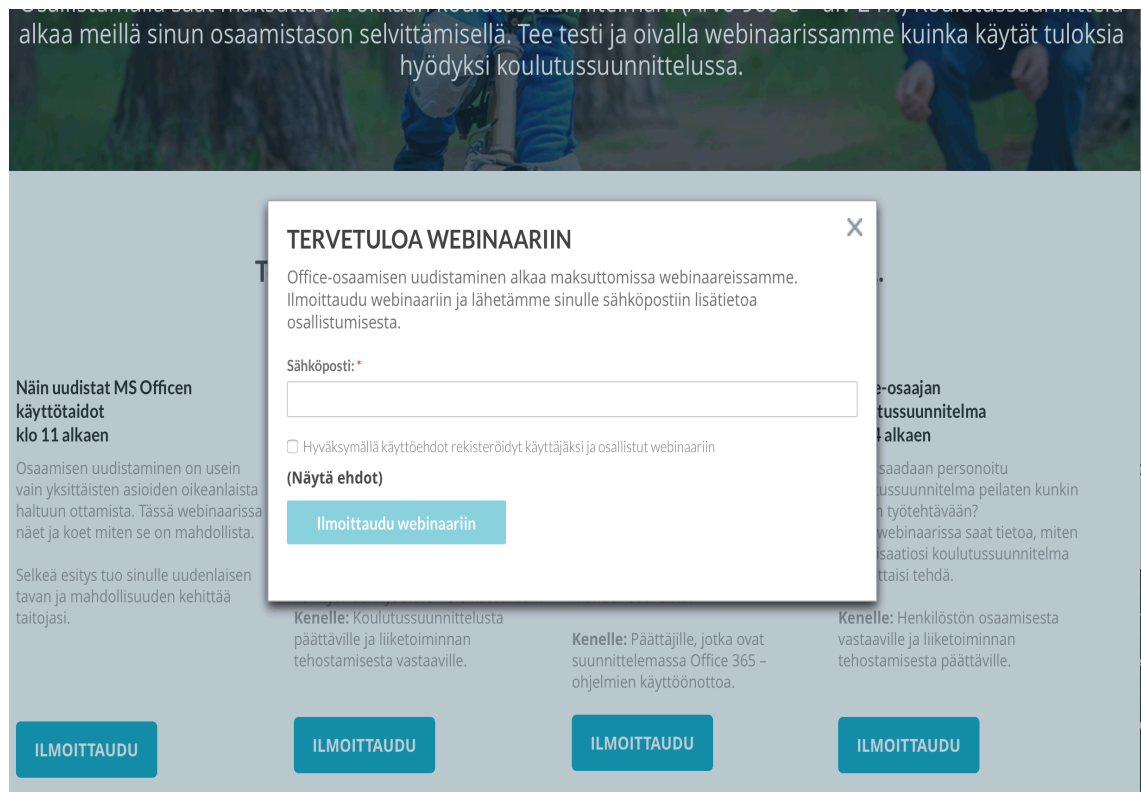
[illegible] alkaa meillä sinun osaamistason selvittämisellä. Tee testi ja oivalla webinaarissamme kuinka käytät tuloksia hyödyksi koulutussuunnittelussa.

TERVETULOA WEBINAARIIN

×

Office-osaamisen uudistaminen alkaa maksuttomissa webinaareissamme. Ilmoittaudu webinaariin ja lähetämme sinulle sähköpostiin lisätietoa osallistumisesta.

Sähköposti: *

Hyväksymällä käyttöehdot rekisteröidyt käyttäjäksi ja osallistut webinaariin

(Näytä ehdot)

Ilmoittaudu webinaariin

T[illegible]

Näin uudistat MS Officen käyttötaidot
klo 11 alkaen

Osaamisen uudistaminen on usein vain yksittäisten asioiden oikeanlaista haltuun ottamista. Tässä webinaarissa näet ja koet miten se on mahdollista.

Selkeä esitys tuo sinulle uudenlaisen tavan ja mahdollisuuden kehittää taitojasi.

ILMOITTAUDU

Kenelle: Koulutussuunnittelusta päättäville ja liiketoiminnan tehostamisesta vastaaville.

ILMOITTAUDU

Kenelle: Päättäjille, jotka ovat suunnittelemassa Office 365 –ohjelmien käyttöönottoa.

ILMOITTAUDU

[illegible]e-osaajan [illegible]tussuunnitelma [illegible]4 alkaen

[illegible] saadaan personoitu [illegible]tussuunnitelma peilaten kunkin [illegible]n työtehtävään? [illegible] webinaarissa saat tietoa, miten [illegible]isaatiosi koulutussuunnitelma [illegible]ttaisi tehdä.

Kenelle: Henkilöstön osaamisesta vastaaville ja liiketoiminnan tehostamisesta päättäville.

ILMOITTAUDU